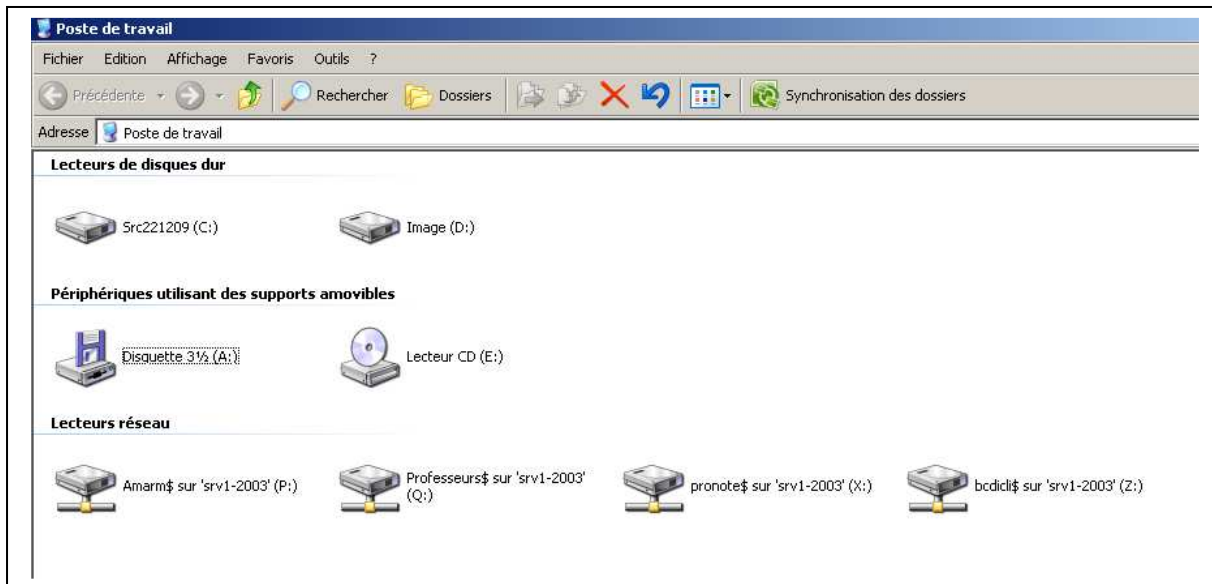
Poste de travail

Fichier Edition Affichage Favoris Outils ?

Précédente Rechercher Dossiers Synchronisation des dossiers

Adresse Poste de travail

Lecteurs de disques dur

Src221209 (C:)

Image (D:)

Périphériques utilisant des supports amovibles

Disquette 3½ (A:)

Lecteur CD (E:)

Lecteurs réseau

Amarm$ sur 'srv1-2003' (P:)

Professeurs$ sur 'srv1-2003' (Q:)

pronote$ sur 'srv1-2003' (X:)

bcdicli$ sur 'srv1-2003' (Z:)